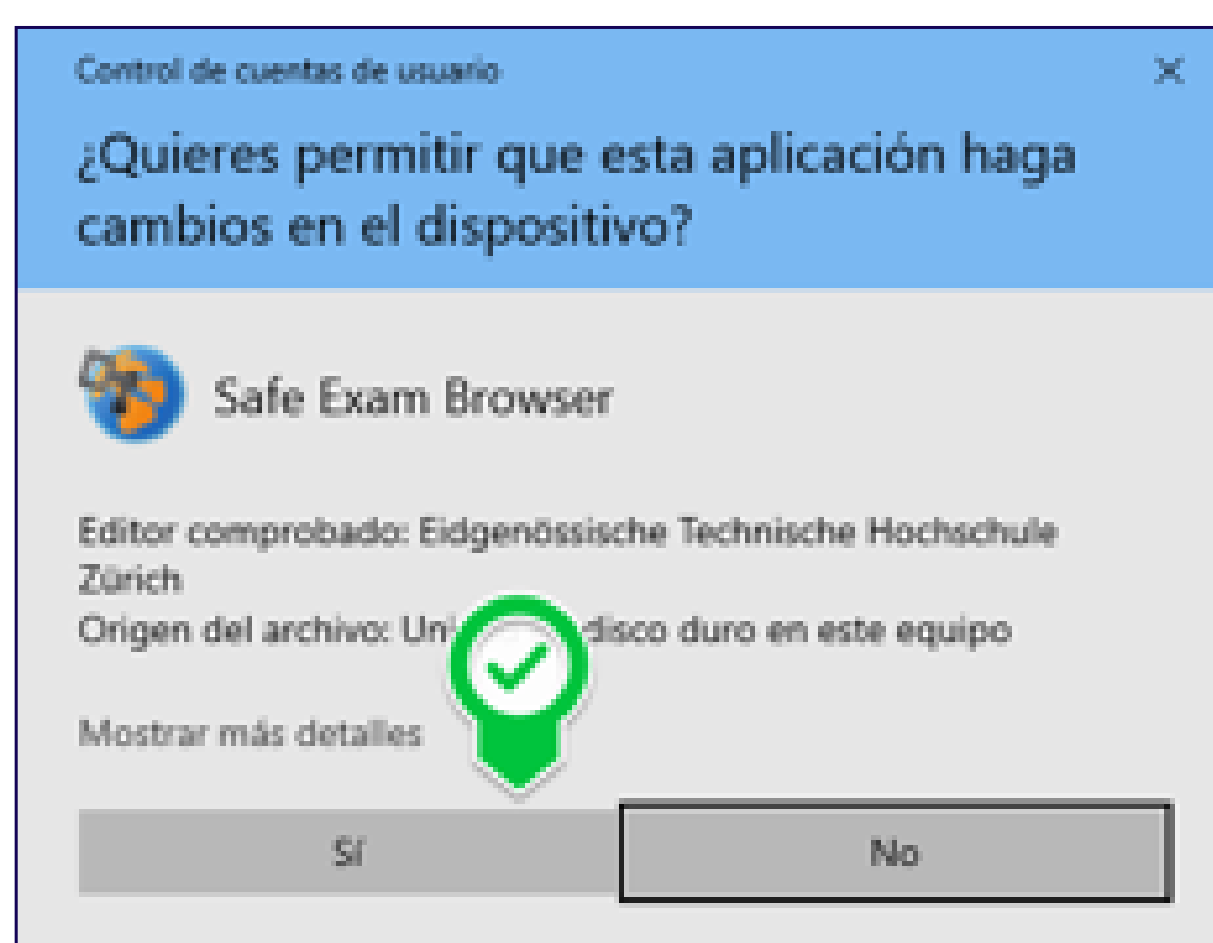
Control de cuentas de usuario

×

¿Quieres permitir que esta aplicación haga cambios en el dispositivo?

Safe Exam Browser

Editor comprobado: Eidgenössische Technische Hochschule Zürich
Origen del archivo: Uni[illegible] disco duro en este equipo

Mostrar más detalles

Sí

No